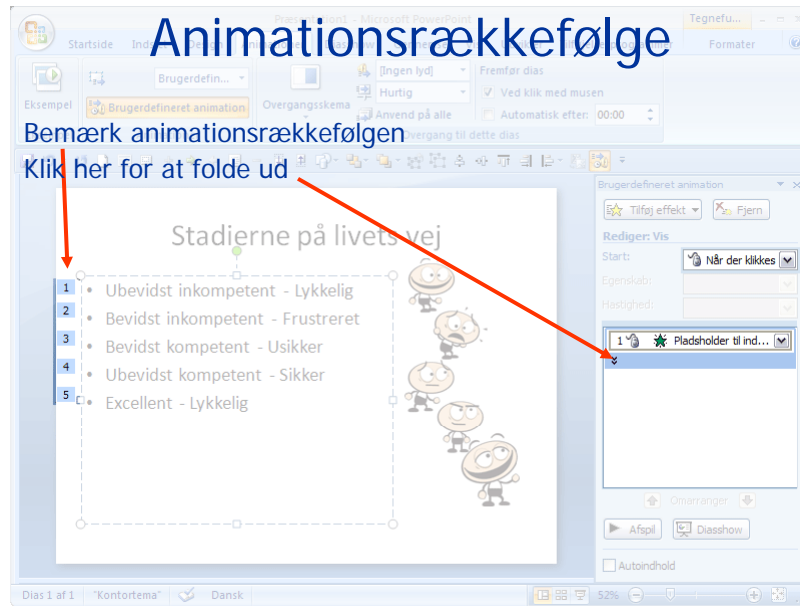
Animationsrækkefølge

Præsentation1 - Microsoft PowerPoint

Tegnefu...

Startside

Indsæt

Formater

Eksempel

Brugerdefin...

Brugerdefineret animation

Overgangsskema

[Ingen lyd]

Hurtig

Anvend på alle

Fremfør dias

Ved klik med musen

Automatisk efter: 00:00

Overgang til dette dias

Bemærk animationsrækkefølgen

Klik her for at folde ud

Stadierne på livets vej

1 Ubevidst inkompetent - Lykkelig

2 Bevidst inkompetent - Frustreret

3 Bevidst kompetent - Usikker

4 Ubevidst kompetent - Sikker

5 Excellent - Lykkelig

Brugerdefineret animation

Tilføj effekt

Fjern

Rediger: Vis

Start:

Når der klikkes

Egenskab:

Hastighed:

1 Pladsholder til ind...

Omarranger

Afspil

Diasshow

Autoindhold

Dias 1 af 1

"Kontortema"

Dansk

52%